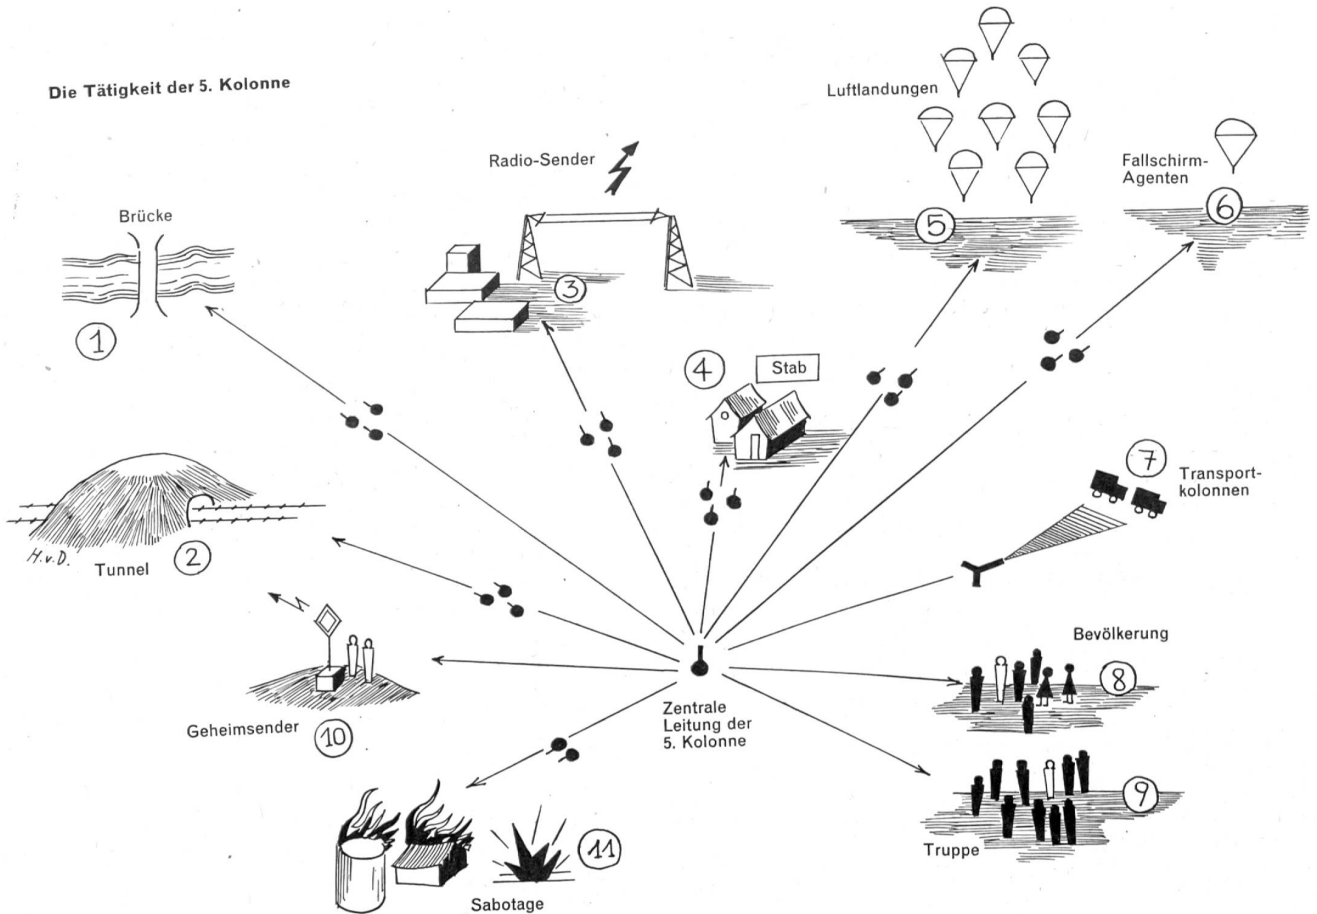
Die Tätigkeit der 5. Kolonne

Luftlandungen

Radio-Sender

Fallschirm-Agenten

Brücke

5

6

3

1

4

Stab

7

Transportkolonnen

H. v. D.

Tunnel

2

Bevölkerung

Zentrale Leitung der 5. Kolonne

8

Geheimsender

10

9

11

Truppe

Sabotage